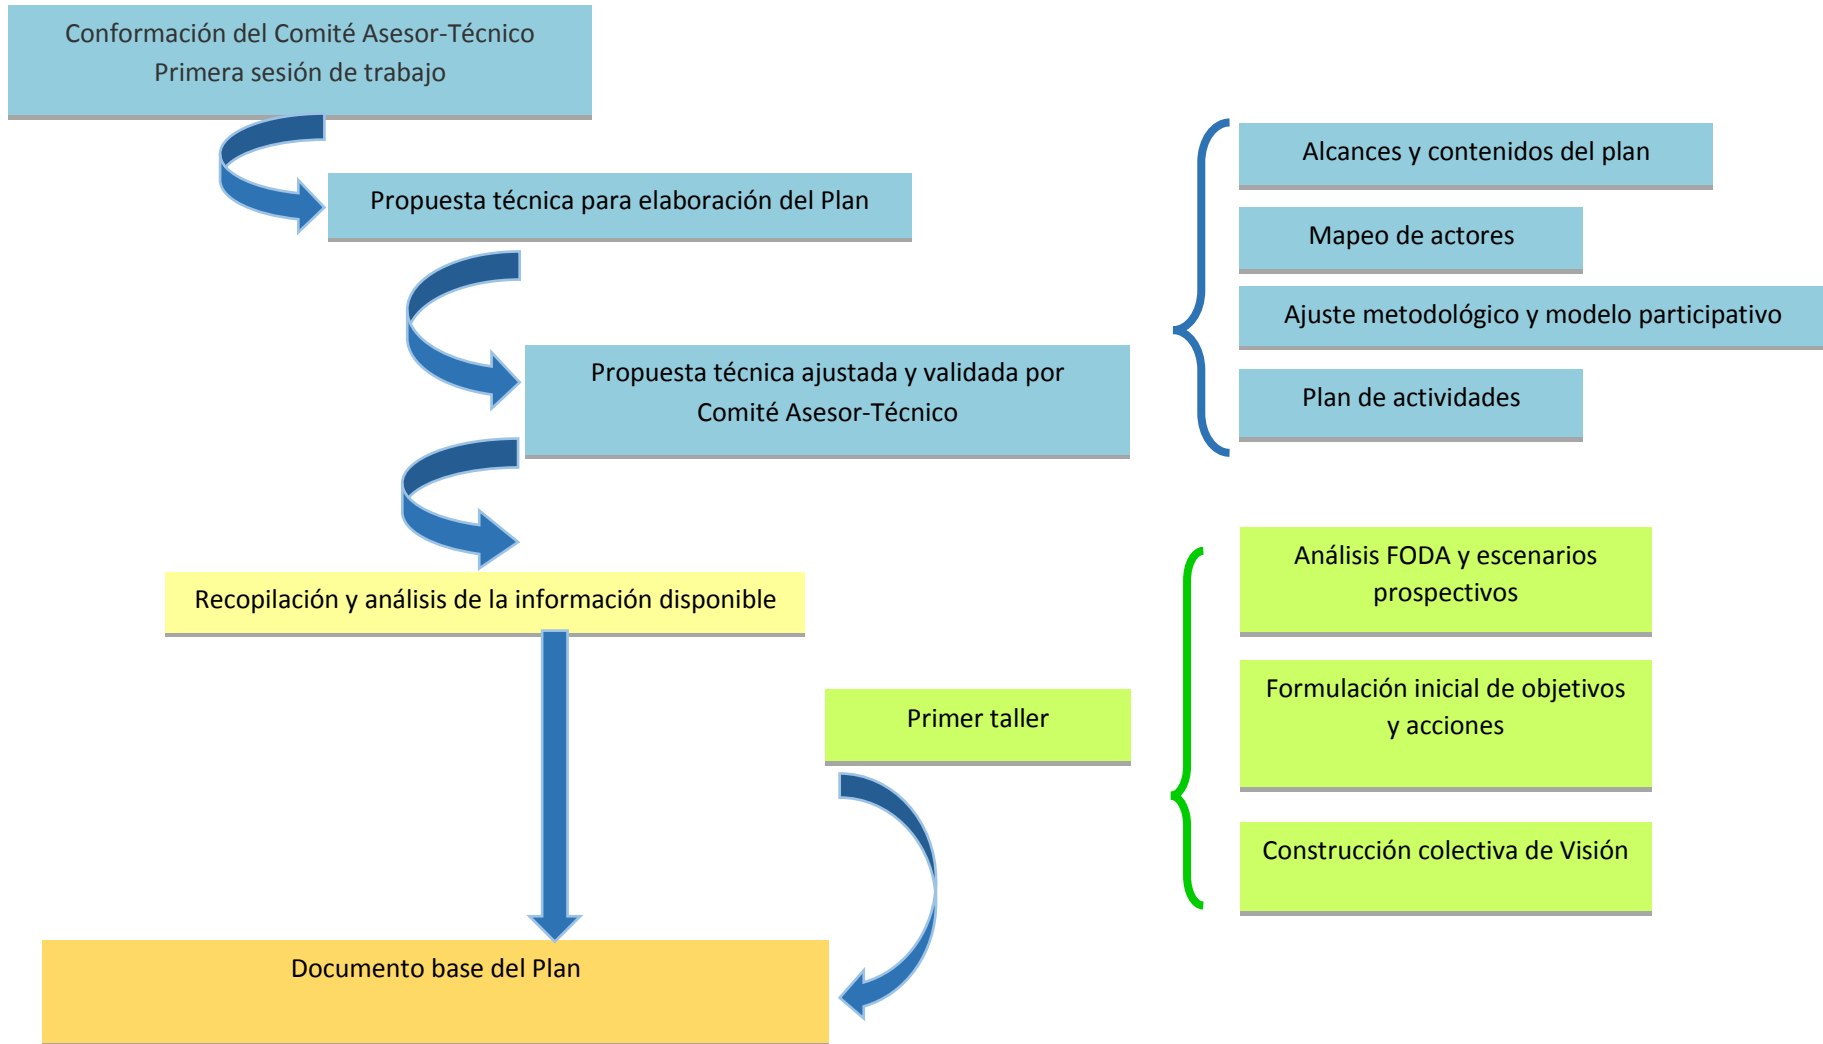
Conformación del Comité Asesor-Técnico
Primera sesión de trabajo

Propuesta técnica para elaboración del Plan

Propuesta técnica ajustada y validada por Comité Asesor-Técnico

Alcances y contenidos del plan

Mapeo de actores

Ajuste metodológico y modelo participativo

Plan de actividades

Recopilación y análisis de la información disponible

Primer taller

Análisis FODA y escenarios prospectivos

Formulación inicial de objetivos y acciones

Construcción colectiva de Visión

Documento base del Plan